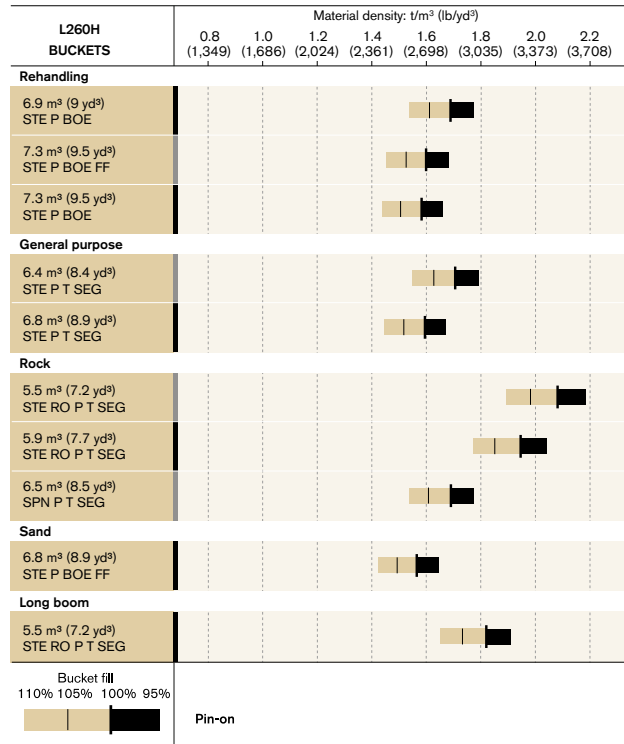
| L260H BUCKETS | Material density: t/m³ (lb/yd³) 0.8 (1,349) 1.0 (1,686) 1.2 (2,024) 1.4 (2,361) 1.6 (2,698) 1.8 (3,035) 2.0 (3,373) 2.2 (3,708) |
|---|---|
| **Rehandling** | |
| 6.9 m³ (9 yd³) STE P BOE | |
| 7.3 m³ (9.5 yd³) STE P BOE FF | |
| 7.3 m³ (9.5 yd³) STE P BOE | |
| **General purpose** | |
| 6.4 m³ (8.4 yd³) STE P T SEG | |
| 6.8 m³ (8.9 yd³) STE P T SEG | |
| **Rock** | |
| 5.5 m³ (7.2 yd³) STE RO P T SEG | |
| 5.9 m³ (7.7 yd³) STE RO P T SEG | |
| 6.5 m³ (8.5 yd³) SPN P T SEG | |
| **Sand** | |
| 6.8 m³ (8.9 yd³) STE P BOE FF | |
| **Long boom** | |
| 5.5 m³ (7.2 yd³) STE RO P T SEG | |

Bucket fill
110% 105% 100% 95%

Pin-on